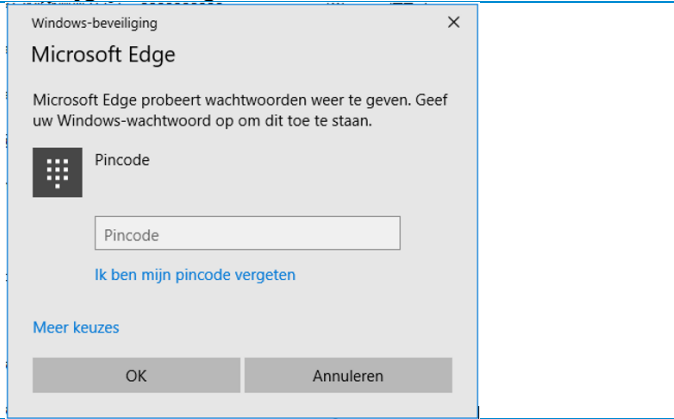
Windows-beveiliging
×

Microsoft Edge

Microsoft Edge probeert wachtwoorden weer te geven. Geef uw Windows-wachtwoord op om dit toe te staan.

Pincode

Pincode

Ik ben mijn pincode vergeten

Meer keuzes

OK

Annuleren